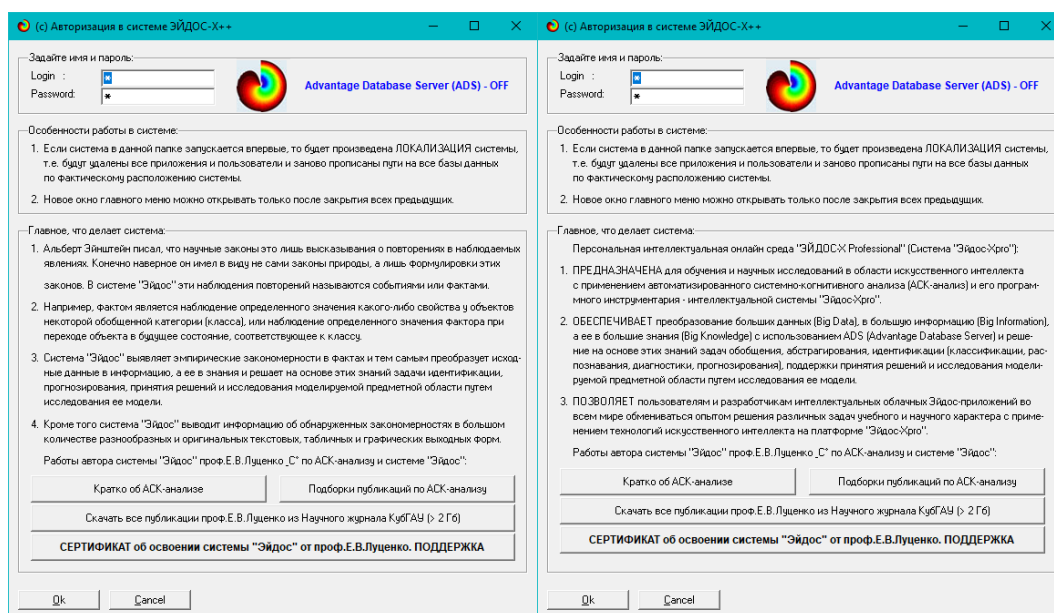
(c) Авторизация в системе ЭЙДОС-Х++

Задайте имя и пароль:
Login :
Password:

Advantage Database Server (ADS) - OFF

Особенности работы в системе:
1. Если система в данной папке запускается впервые, то будет произведена ЛОКАЛИЗАЦИЯ системы, т.е. будут удалены все приложения и пользователи и заново прописаны пути на все базы данных по фактическому расположению системы.
2. Новое окно главного меню можно открывать только после закрытия всех предыдущих.

Главное, что делает система:
1. Альберт Эйнштейн писал, что научные законы это лишь высказывания о повторениях в наблюдаемых явлениях. Конечно наверное он имел в виду не сами законы природы, а лишь формулировки этих законов. В системе "Эйдос" эти наблюдения повторений называются событиями или фактами.
2. Например, фактом является наблюдение определенного значения какого-либо свойства у объектов некоторой обобщенной категории (класса), или наблюдение определенного значения фактора при переходе объекта в будущее состояние, соответствующее к классу.
3. Система "Эйдос" выявляет эмпирические закономерности в фактах и тем самым преобразует исходные данные в информацию, а ее в знания и решает на основе этих знаний задачи идентификации, прогнозирования, принятия решений и исследования моделируемой предметной области путем исследования ее модели.
4. Кроме того система "Эйдос" выводит информацию об обнаруженных закономерностях в большом количестве разнообразных и оригинальных текстовых, табличных и графических выходных форм.
Работы автора системы "Эйдос" проф.Е.В.Луценко _С° по АСК-анализу и системе "Эйдос":

Кратко об АСК-анализе
Подборки публикаций по АСК-анализу
Скачать все публикации проф.Е.В.Луценко из Научного журнала КубГАУ (> 2 Гб)
СЕРТИФИКАТ об освоении системы "Эйдос" от проф.Е.В.Луценко. ПОДДЕРЖКА

Ok
Cancel

(c) Авторизация в системе ЭЙДОС-Х++

Задайте имя и пароль:
Login :
Password:

Advantage Database Server (ADS) - OFF

Особенности работы в системе:
1. Если система в данной папке запускается впервые, то будет произведена ЛОКАЛИЗАЦИЯ системы, т.е. будут удалены все приложения и пользователи и заново прописаны пути на все базы данных по фактическому расположению системы.
2. Новое окно главного меню можно открывать только после закрытия всех предыдущих.

Главное, что делает система:
Персональная интеллектуальная онлайн среда "ЭЙДОС-Х Professional" (Система "Эйдос-Хpro"):
1. ПРЕДНАЗНАЧЕНА для обучения и научных исследований в области искусственного интеллекта с применением автоматизированного системно-когнитивного анализа (АСК-анализ) и его программного инструментария - интеллектуальной системы "Эйдос-Хpro".
2. ОБЕСПЕЧИВАЕТ преобразование больших данных (Big Data), в большую информацию (Big Information), а ее в большие знания (Big Knowledge) с использованием ADS (Advantage Database Server) и решение на основе этих знаний задач обобщения, абстрагирования, идентификации (классификации, распознавания, диагностики, прогнозирования), поддержки принятия решений и исследования моделируемой предметной области путем исследования ее модели.
3. ПОЗВОЛЯЕТ пользователям и разработчикам интеллектуальных облачных Эйдос-приложений во всем мире обмениваться опытом решения различных задач учебного и научного характера с применением технологий искусственного интеллекта на платформе "Эйдос-Хpro".
Работы автора системы "Эйдос" проф.Е.В.Луценко _С° по АСК-анализу и системе "Эйдос":

Кратко об АСК-анализе
Подборки публикаций по АСК-анализу
Скачать все публикации проф.Е.В.Луценко из Научного журнала КубГАУ (> 2 Гб)
СЕРТИФИКАТ об освоении системы "Эйдос" от проф.Е.В.Луценко. ПОДДЕРЖКА

Ok
Cancel